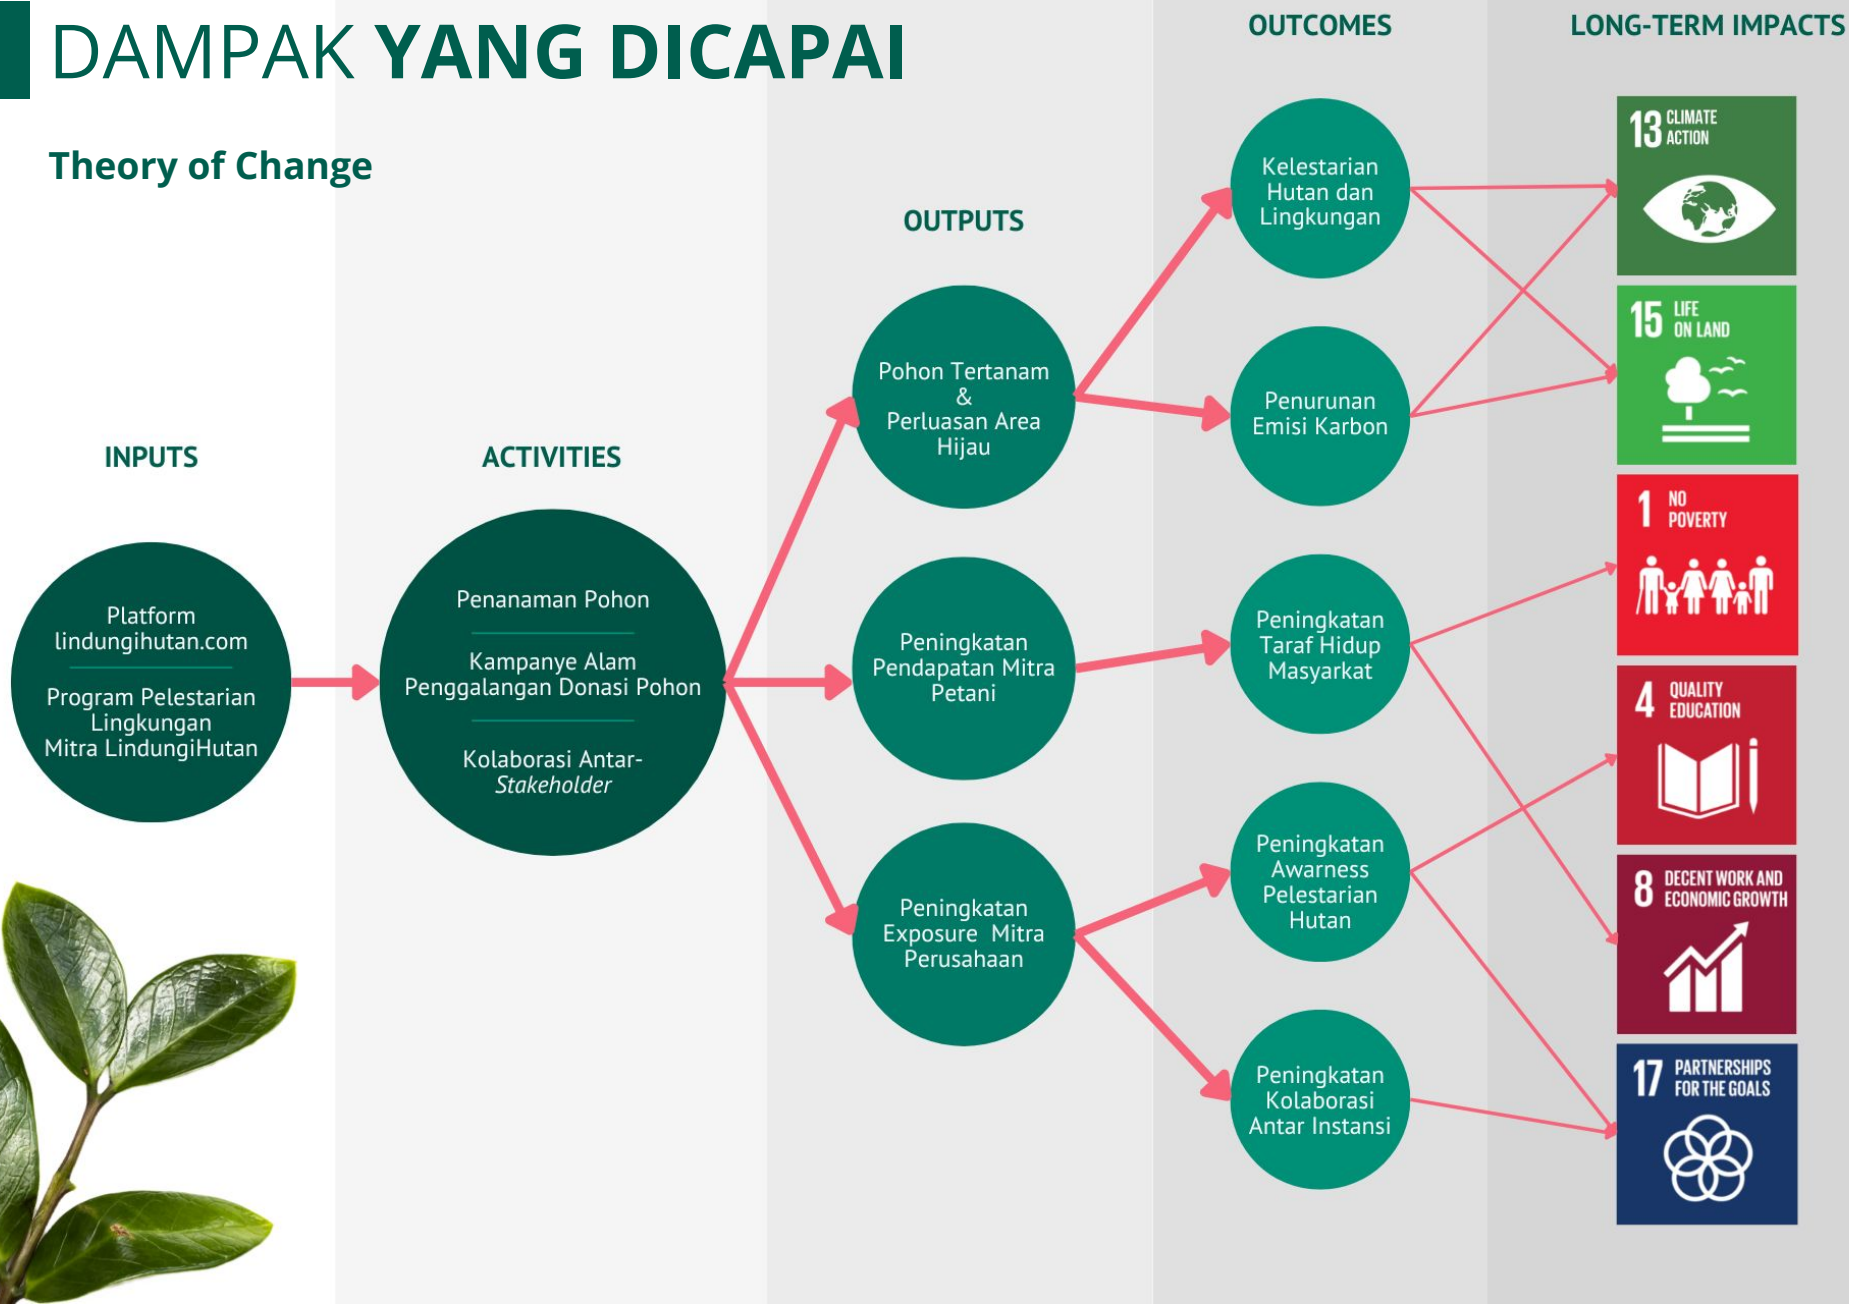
DAMPAK **YANG DICAPAI**

Theory of Change

INPUTS

Platform lindungihutan.com

Program Pelestarian Lingkungan Mitra LindungiHutan

ACTIVITIES

Penanaman Pohon

Kampanye Alam Penggalangan Donasi Pohon

Kolaborasi Antar-*Stakeholder*

OUTPUTS

Pohon Tertanam & Perluasan Area Hijau

Peningkatan Pendapatan Mitra Petani

Peningkatan Exposure Mitra Perusahaan

OUTCOMES

Kelestarian Hutan dan Lingkungan

Penurunan Emisi Karbon

Peningkatan Taraf Hidup Masyarakat

Peningkatan Awarness Pelestarian Hutan

Peningkatan Kolaborasi Antar Instansi

LONG-TERM IMPACTS

13 CLIMATE ACTION

15 LIFE ON LAND

1 NO POVERTY

4 QUALITY EDUCATION

8 DECENT WORK AND ECONOMIC GROWTH

17 PARTNERSHIPS FOR THE GOALS